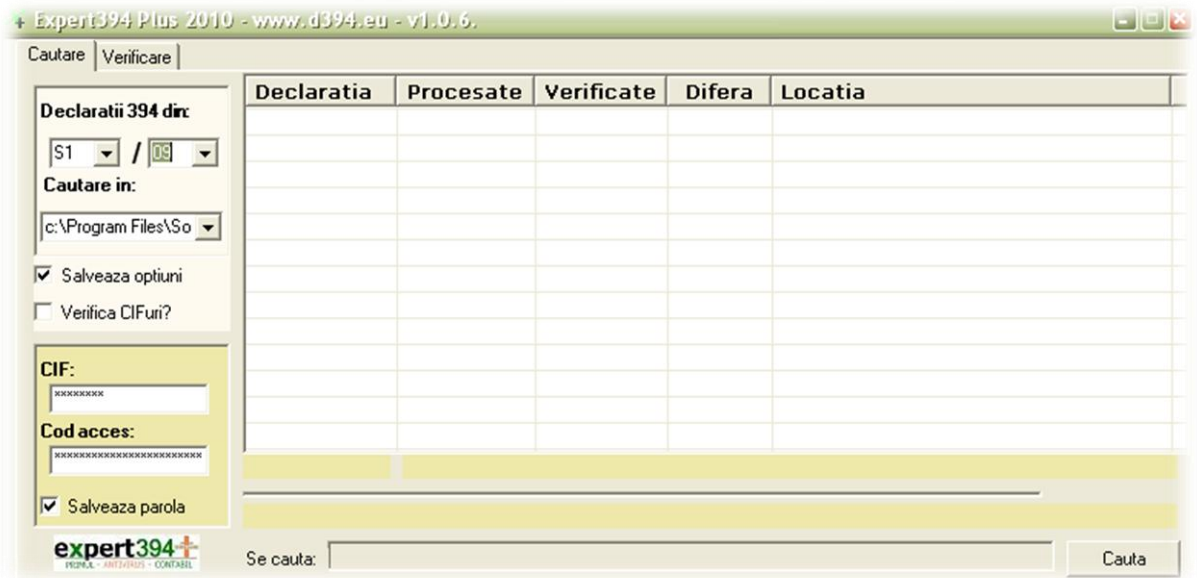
Expert394 Plus 2010 - www.d394.eu - v1.0.6.

Cautare | Verificare

Declaratii 394 din:

S1 / 09

Cautare in:

c:\Program Files\So

☑ Salveaza optiuni

☐ Verifica CIFuri?

CIF:

xxxxxxxx

Cod acces:

xxxxxxxxxxxxxxxxxxxxxxxx

☑ Salveaza parola

expert394+
PRIMUL · ANTIVIRUS · CONTABIL

| Declaratia | Procesate | Verificate | Difera | Locatia |
|---|---|---|---|---|

Se cauta:

Cauta